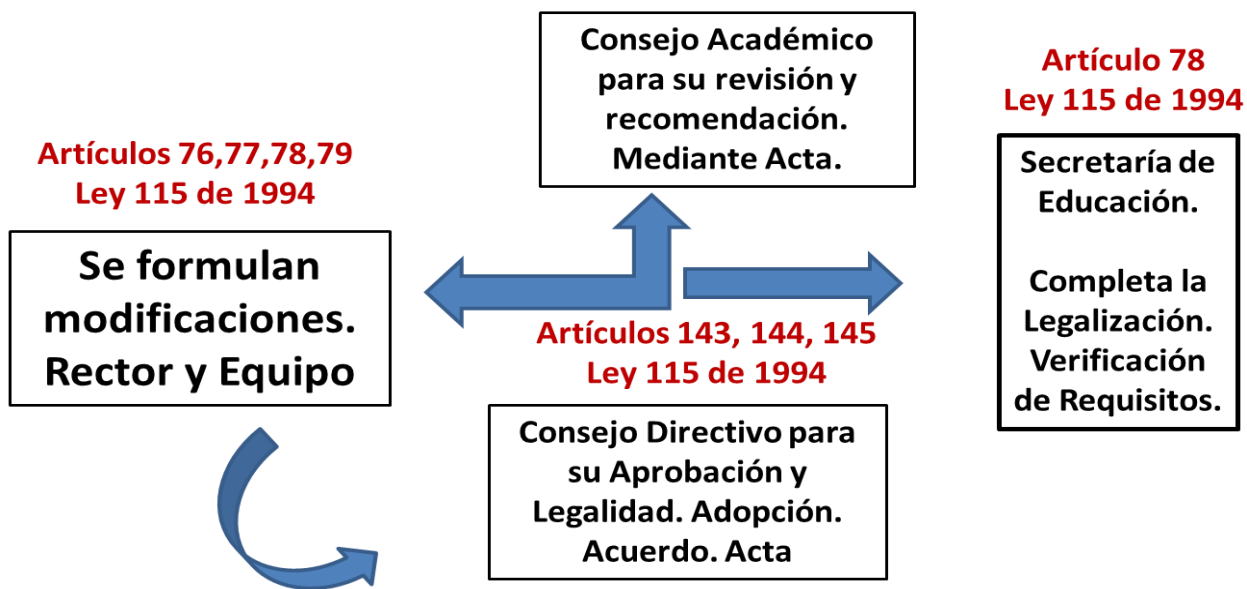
Consejo Académico para su revisión y recomendación. Mediante Acta.

Artículo 78
Ley 115 de 1994

Artículos 76,77,78,79
Ley 115 de 1994

Secretaría de Educación.

Completa la Legalización. Verificación de Requisitos.

Se formulan modificaciones. Rector y Equipo

Artículos 143, 144, 145
Ley 115 de 1994

Consejo Directivo para su Aprobación y Legalidad. Adopción. Acuerdo. Acta